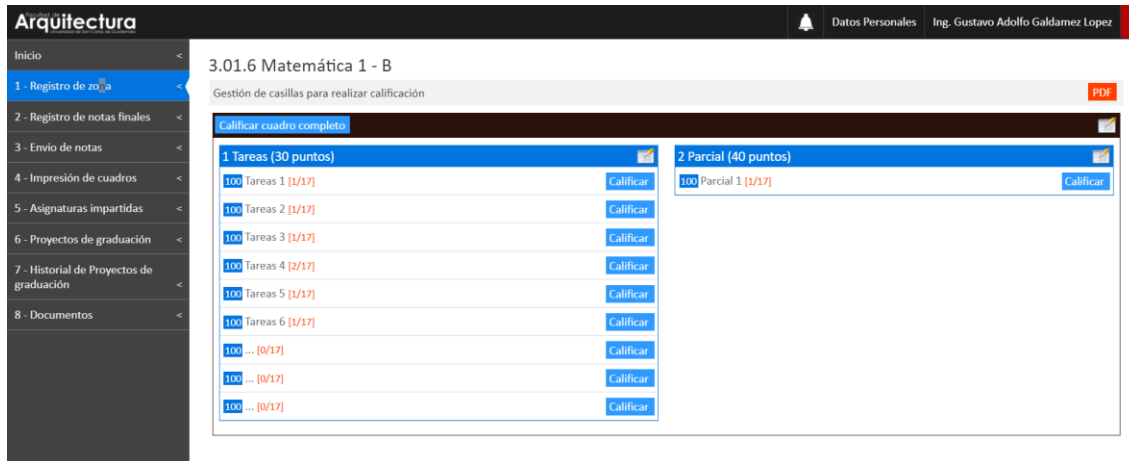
Facultad de
Arquitectura
Universidad de San Carlos de Guatemala

Datos Personales
Ing. Gustavo Adolfo Galdamez Lopez

Inicio
1 - Registro de zo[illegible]a
2 - Registro de notas finales
3 - Envio de notas
4 - Impresión de cuadros
5 - Asignaturas impartidas
6 - Proyectos de graduación
7 - Historial de Proyectos de graduación
8 - Documentos

3.01.6 Matemática 1 - B

Gestión de casillas para realizar calificación

PDF

Calificar cuadro completo

1 Tareas (30 puntos)
100 Tareas 1 [1/17] Calificar
100 Tareas 2 [1/17] Calificar
100 Tareas 3 [1/17] Calificar
100 Tareas 4 [2/17] Calificar
100 Tareas 5 [1/17] Calificar
100 Tareas 6 [1/17] Calificar
100 ... [0/17] Calificar
100 ... [0/17] Calificar
100 ... [0/17] Calificar

2 Parcial (40 puntos)
100 Parcial 1 [1/17] Calificar